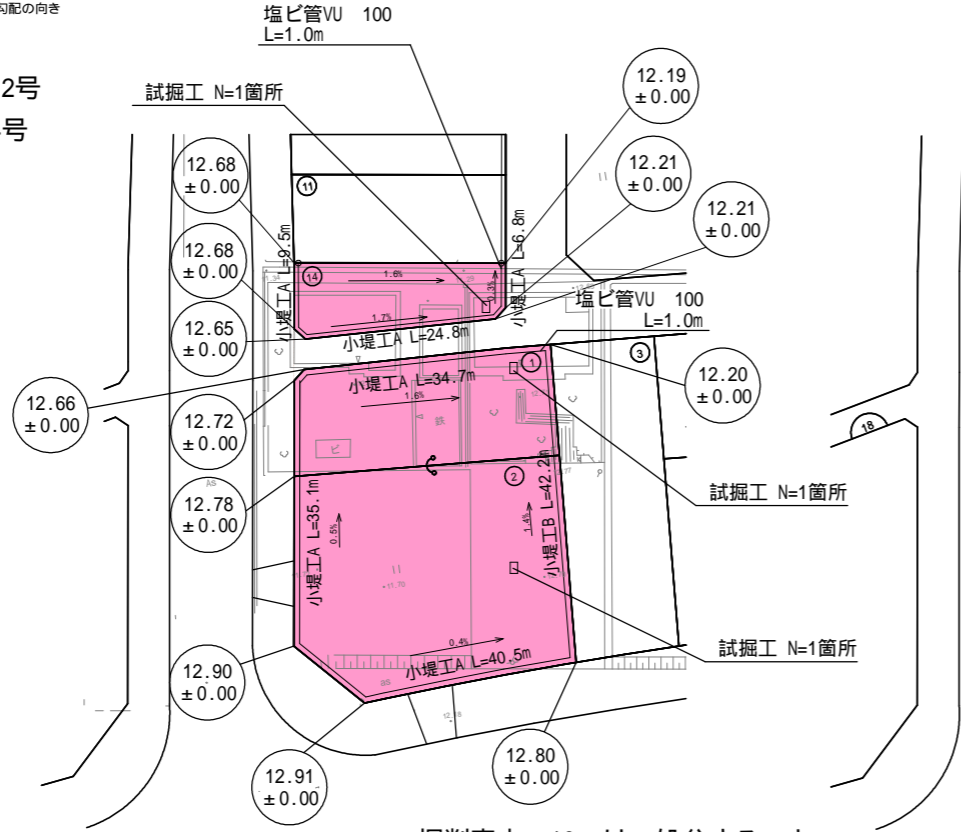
勾配の向き

2号

号

塩ビ管VU 100
L=1.0m

試掘工 N=1箇所

12.19
±0.00

12.68
±0.00

12.21
±0.00

11

12.21
±0.00

12.68
±0.00

14

小堤工A L=9.5m

1.6%

小堤工A L=6.8m

1.3%

塩ビ管VU 100
L=1.0m

1.7%

12.65
±0.00

小堤工A L=24.8m

1

3

小堤工A L=34.7m

12.20
±0.00

12.66
±0.00

1.6%

12.72
±0.00

ビ

鉄

18

2

12.78
±0.00

試掘工 N=1箇所

0.5%

1.4%

小堤工A L=35.1m

小堤工B L=42.2m

0.4%

試掘工 N=1箇所

12.90
±0.00

小堤工A L=40.5m

12.91
±0.00

12.80
±0.00